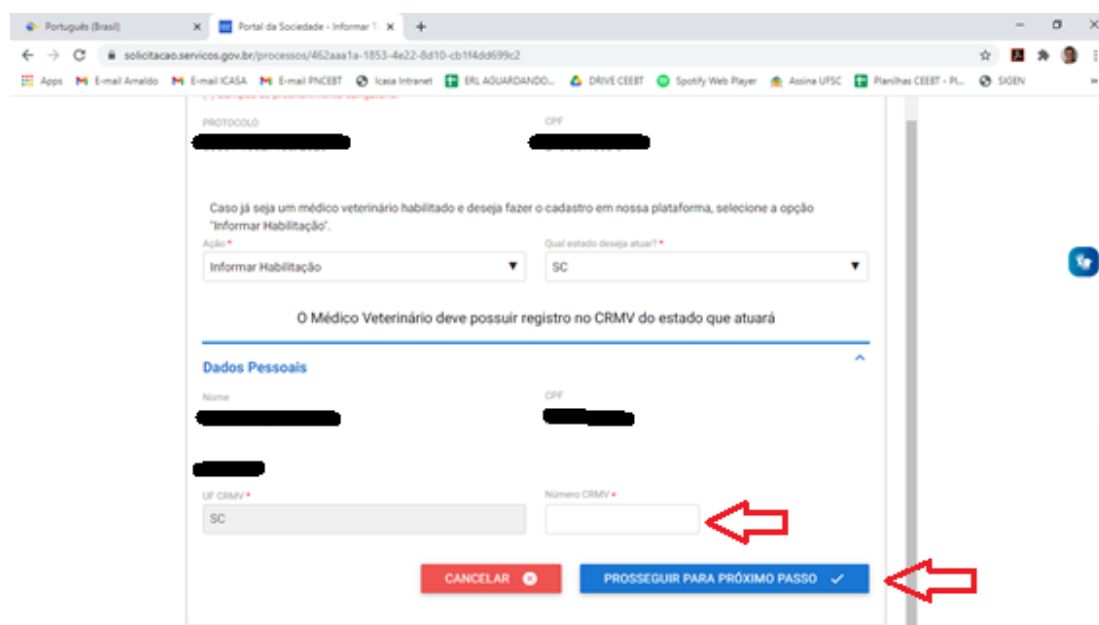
Português (Brasil)
Portal da Sociedade - Informar T
solicitacao.servicos.gov.br/processos/462aaa1a-1853-4e22-8d10-cb1f4dd699c2
Apps E-mail Arnaldo E-mail ICASA E-mail PNCEBT Icasa Intranet ERL AGUARDANDO... DRIVE CEEBT Spotify Web Player Assina UFSC Planilhas CEEBT - Pl... SIGEN

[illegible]

PROTOCOLO
CPF

Caso já seja um médico veterinário habilitado e deseja fazer o cadastro em nossa plataforma, selecione a opção "Informar Habilitação".

Ação *
Informar Habilitação
Qual estado deseja atuar? *
SC

O Médico Veterinário deve possuir registro no CRMV do estado que atuará

Dados Pessoais

Nome
CPF

UF CRMV *
SC
Número CRMV *

CANCELAR
PROSSEGUIR PARA PRÓXIMO PASSO